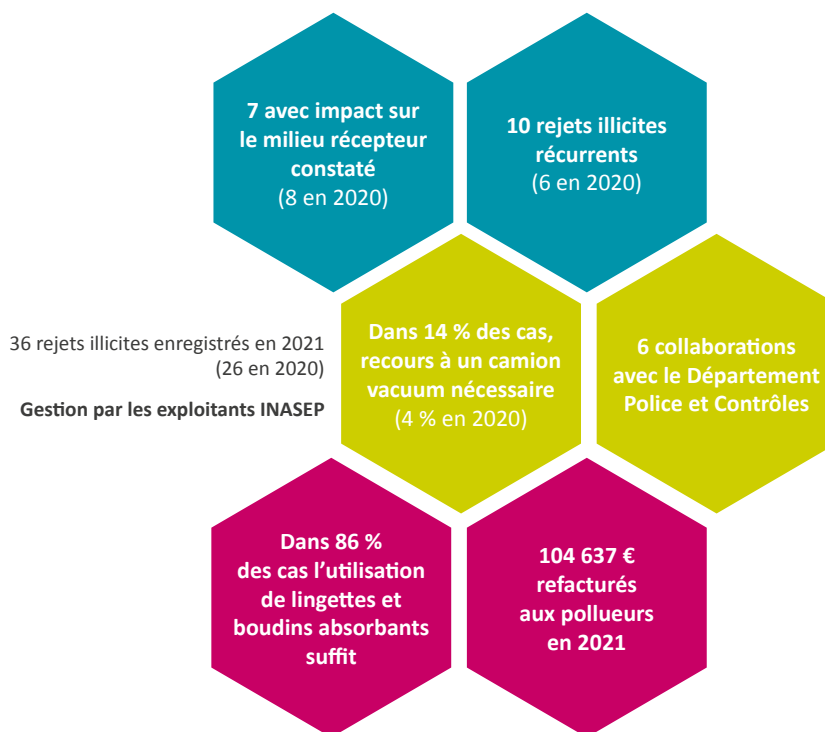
7 avec impact sur le milieu récepteur constaté
(8 en 2020)

10 rejets illicites récurrents
(6 en 2020)

36 rejets illicites enregistrés en 2021
(26 en 2020)

Gestion par les exploitants INASEP

Dans 14 % des cas, recours à un camion vacuum nécessaire
(4 % en 2020)

6 collaborations avec le Département Police et Contrôles

Dans 86 % des cas l'utilisation de lingettes et boudins absorbants suffit

104 637 € refacturés aux pollueurs en 2021